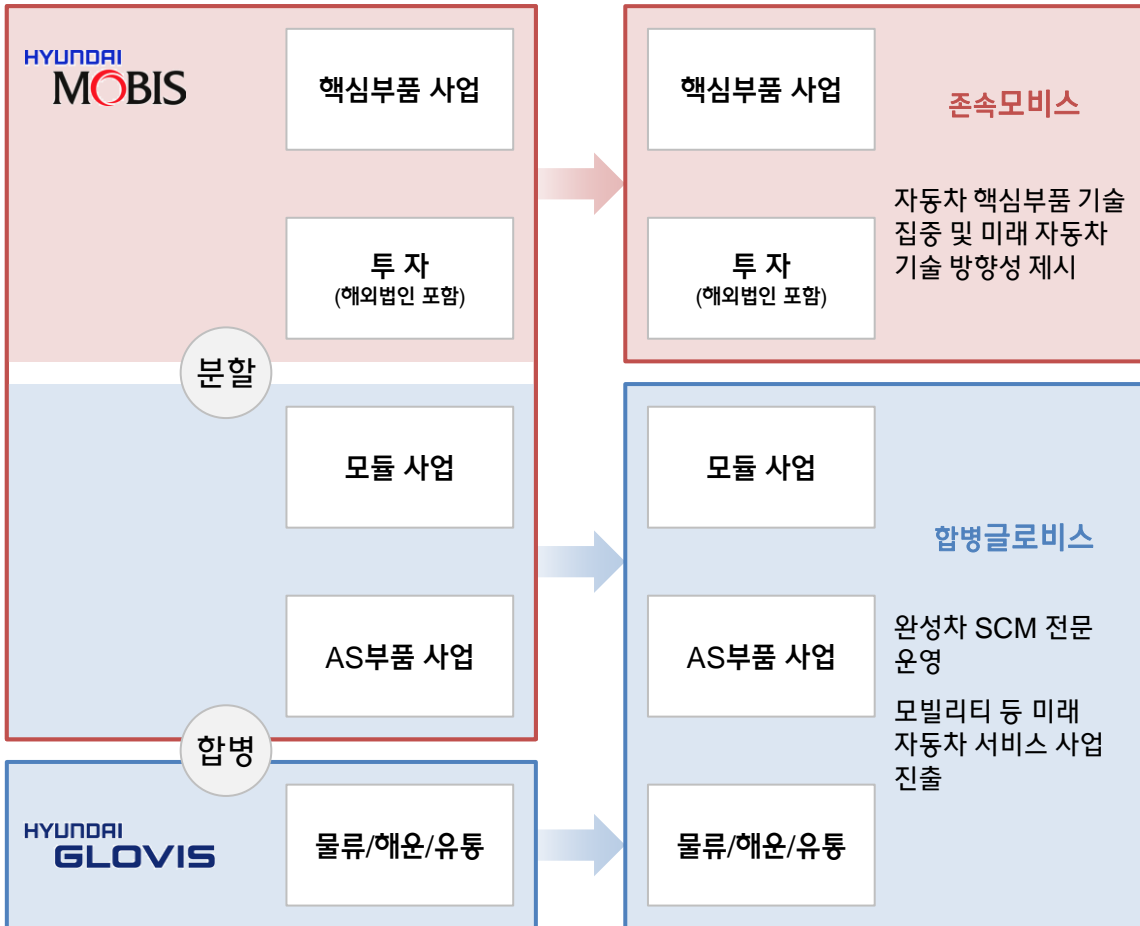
HYUNDAI
MOBIS

핵심부품 사업

투 자
(해외법인 포함)

분할

모듈 사업

AS부품 사업

합병

HYUNDAI
GLOVIS

물류/해운/유통

핵심부품 사업

투 자
(해외법인 포함)

존속모비스

자동차 핵심부품 기술 집중 및 미래 자동차 기술 방향성 제시

모듈 사업

AS부품 사업

물류/해운/유통

합병글로비스

완성차 SCM 전문 운영

모빌리티 등 미래 자동차 서비스 사업 진출